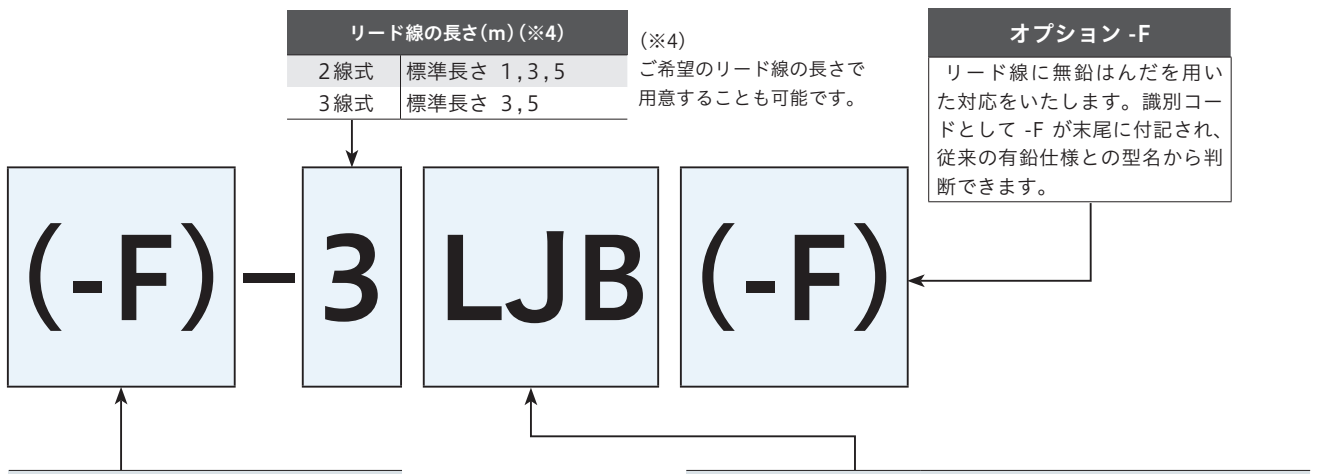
| リード線の長さ(m)(※4) | |
|---|---|
| 2線式 | 標準長さ 1,3,5 |
| 3線式 | 標準長さ 3,5 |

(※4)
ご希望のリード線の長さで用意することも可能です。

オプション -F

リード線に無鉛はんだを用いた対応をいたします。識別コードとして -F が末尾に付記され、従来の有鉛仕様との型名から判断できます。

(-F) – 3 LJB (-F)